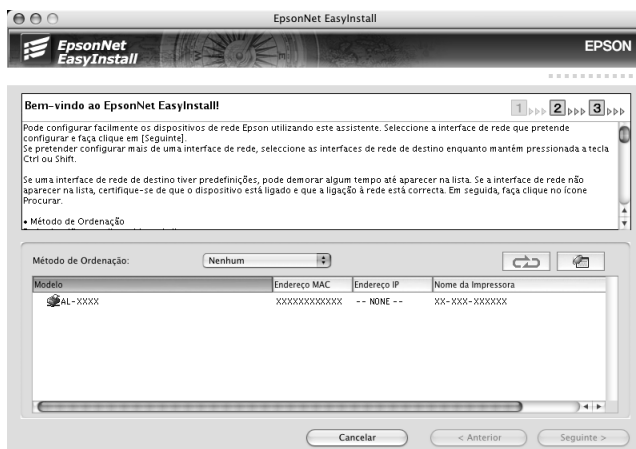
EpsonNet EasyInstall

EpsonNet EasyInstall

EPSON

Bem-vindo ao EpsonNet EasyInstall!

1 2 3

Pode configurar facilmente os dispositivos de rede Epson utilizando este assistente. Seleccione a interface de rede que pretende configurar e faça clique em [Seguinte].
Se pretender configurar mais de uma interface de rede, seleccione as interfaces de rede de destino enquanto mantém pressionada a tecla Ctrl ou Shift.

Se uma interface de rede de destino tiver predefinições, pode demorar algum tempo até aparecer na lista. Se a interface de rede não aparecer na lista, certifique-se de que o dispositivo está ligado e que a ligação à rede está correcta. Em seguida, faça clique no ícone Procurar.

• Método de Ordenação

Método de Ordenação: Nenhum

| Modelo | Endereço MAC | Endereço IP | Nome da Impressora |
|---|---|---|---|
| AL-XXXX | XXXXXXXXXXXX | -- NONE -- | XX-XXX-XXXXXX |

Cancelar
< Anterior
Seguinte >